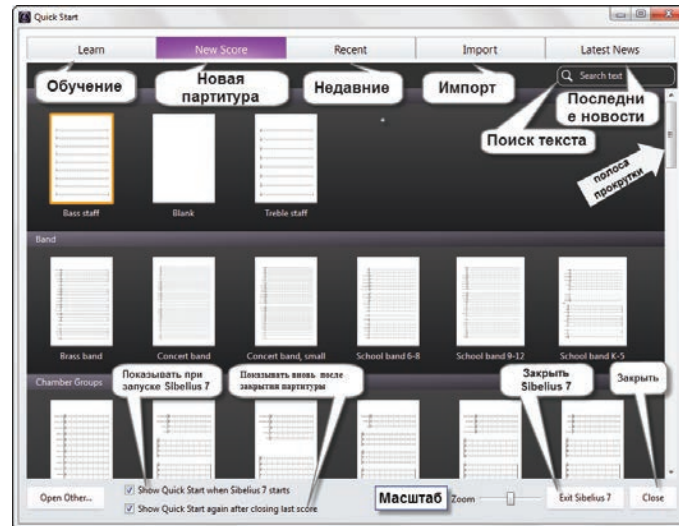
Quick Start

Learn | New Score | Recent | Import | Latest News

Обучение

Новая партитура

Недавние

Импорт

Search text

Последние новости

Поиск текста

полоса прокрутки

Bass staff

Blank

Treble staff

Band

Brass band

Concert band

Concert band, small

School band 6-8

School band 9-12

School band K-5

Chamber Groups

Показывать при запуске Sibelius 7

Показывать вновь после закрытия партитуры

Закрыть Sibelius 7

Закрыть

Open Other...

Show Quick Start when Sibelius 7 starts

Show Quick Start again after closing last score

Масштаб

Zoom

Exit Sibelius 7

Close